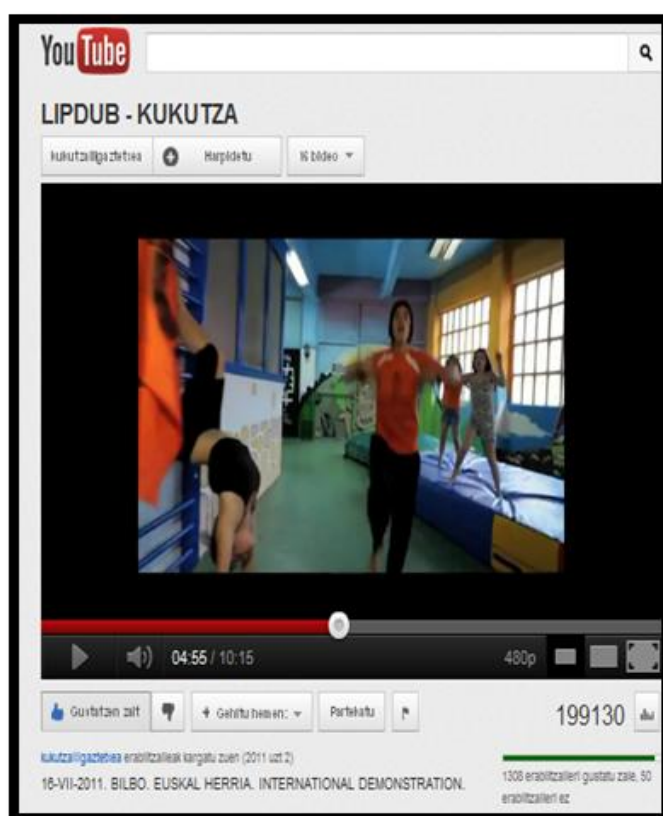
YouTube

LIPDUB - KUKUTZA

kukutzaligaztetxea Harpidetu 16 bideo

04:55 / 10:15 480p

Gustatzen zait + Gehitu hemen: Partekatu 199130

kukutzaligaztetxea erabiltzaileak kargatu zuen (2011 uzt.2)

16-VII-2011. BILBO. EUSKAL HERRIA. INTERNATIONAL DEMONSTRATION.

1308 erabiltzaileri gustatu zaie, 50 erabiltzaileri ez